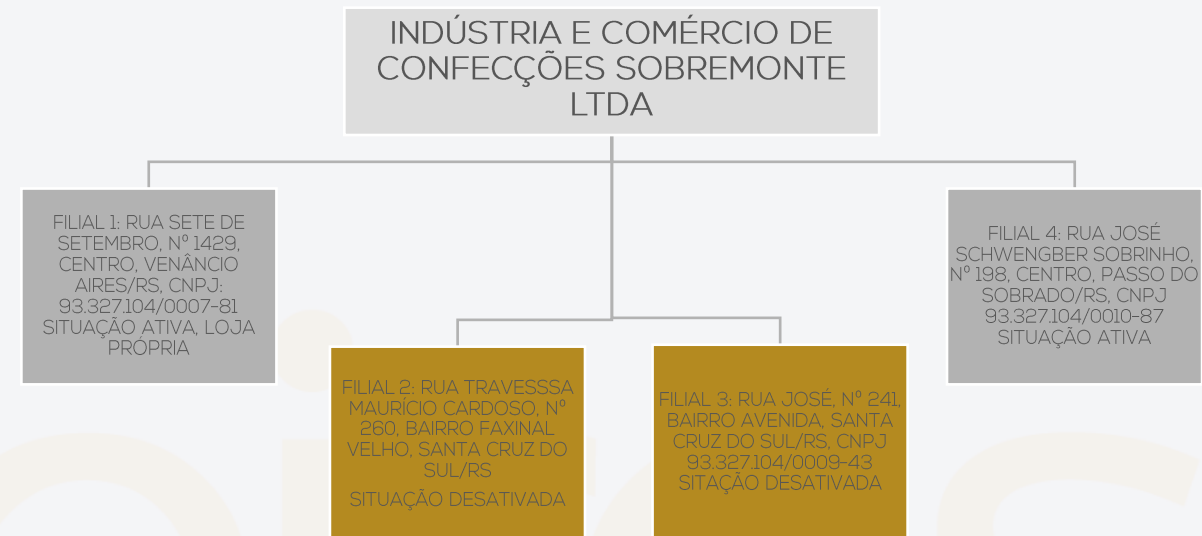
INDÚSTRIA E COMÉRCIO DE CONFECÇÕES SOBREMONTE LTDA

FILIAL 1: RUA SETE DE SETEMBRO, Nº 1429, CENTRO, VENÂNCIO AIRES/RS, CNPJ: 93.327.104/0007-81 SITUAÇÃO ATIVA, LOJA PRÓPRIA

FILIAL 2: RUA TRAVESSSA MAURÍCIO CARDOSO, Nº 260, BAIRRO FAXINAL VELHO, SANTA CRUZ DO SUL/RS

SITUAÇÃO DESATIVADA

FILIAL 3: RUA JOSÉ, Nº 241, BAIRRO AVENIDA, SANTA CRUZ DO SUL/RS, CNPJ 93.327.104/0009-43 SITAÇÃO DESATIVADA

FILIAL 4: RUA JOSÉ SCHWENGBER SOBRINHO, Nº 198, CENTRO, PASSO DO SOBRADO/RS, CNPJ 93.327.104/0010-87 SITUAÇÃO ATIVA